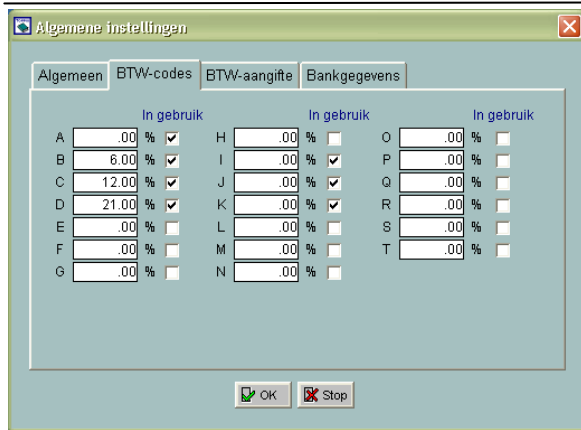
Algemene instellingen

Algemeen | BTW-codes | BTW-aangifte | Bankgegevens

| | | In gebruik | | | In gebruik | | | In gebruik |
|---|---|---|---|---|---|---|---|---|
| A | .00 % | ☑ | H | .00 % | ☐ | O | .00 % | ☐ |
| B | 6.00 % | ☑ | I | .00 % | ☑ | P | .00 % | ☐ |
| C | 12.00 % | ☑ | J | .00 % | ☑ | Q | .00 % | ☐ |
| D | 21.00 % | ☑ | K | .00 % | ☑ | R | .00 % | ☐ |
| E | .00 % | ☐ | L | .00 % | ☐ | S | .00 % | ☐ |
| F | .00 % | ☐ | M | .00 % | ☐ | T | .00 % | ☐ |
| G | .00 % | ☐ | N | .00 % | ☐ | | | |

OK  Stop